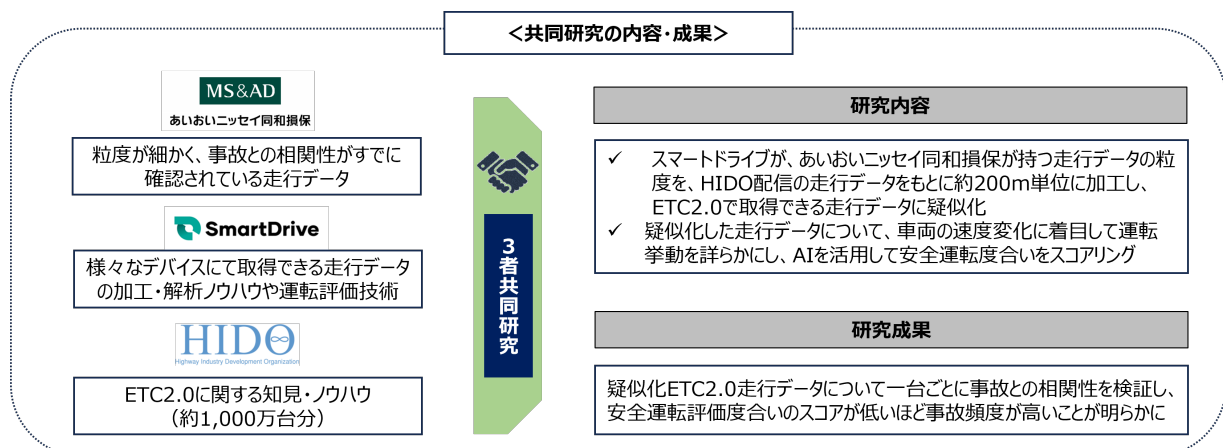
＜共同研究の内容・成果＞

MS&AD
あいおいニッセイ同和損保

粒度が細かく、事故との相関性がすでに確認されている走行データ

SmartDrive

様々なデバイスにて取得できる走行データの加工・解析ノウハウや運転評価技術

HIDO
Highway Industry Development Organization

ETC2.0に関する知見・ノウハウ（約1,000万台分）

3者共同研究

研究内容

✓ スマートドライブが、あいおいニッセイ同和損保が持つ走行データの粒度を、HIDO配信の走行データをもとに約200m単位に加工し、ETC2.0で取得できる走行データに疑似化
✓ 疑似化した走行データについて、車両の速度変化に着目して運転挙動を詳らかにし、AIを活用して安全運転度合いをスコアリング

研究成果

疑似化ETC2.0走行データについて一台ごとに事故との相関性を検証し、安全運転評価度合いのスコアが低いほど事故頻度が高いことが明らかに